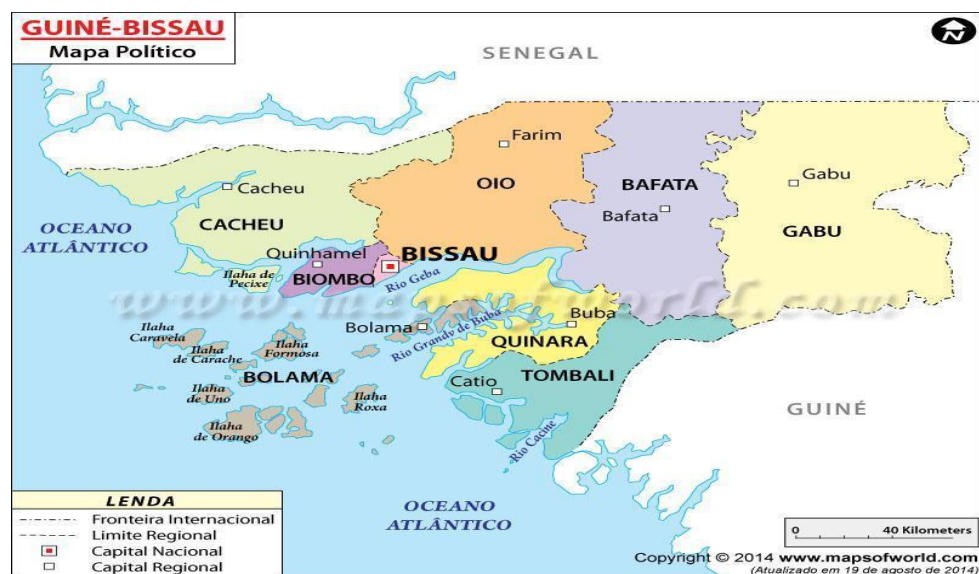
GUINÉ-BISSAU
Mapa Político

SENEGAL

Farim
OIO
BAFATA
Bafata
Gabu
GABU
Cacheu
CACHEU
OCEANO ATLÂNTICO
Quinhamel
BISSAU
BIOMBO
Ilaha de Pecixe
Rio Geba
www.mapsofworld.com
Ilaha Caravela
Ilaha de Carache
Ilaha Formosa
Bolama
Rio Grande de Buba
Buba
QUINARA
BOLAMA
Ilaha de Uno
Ilaha Roxa
Ilaha de Orango
Catio
TOMBALI
GUINÉ
Rio Cacine

LENDA
Fronteira Internacional
Limite Regional
Capital Nacional
Capital Regional

OCEANO ATLÂNTICO

0 40 Kilometers
Copyright © 2014 www.mapsofworld.com
(Atualizado em 19 de agosto de 2014)